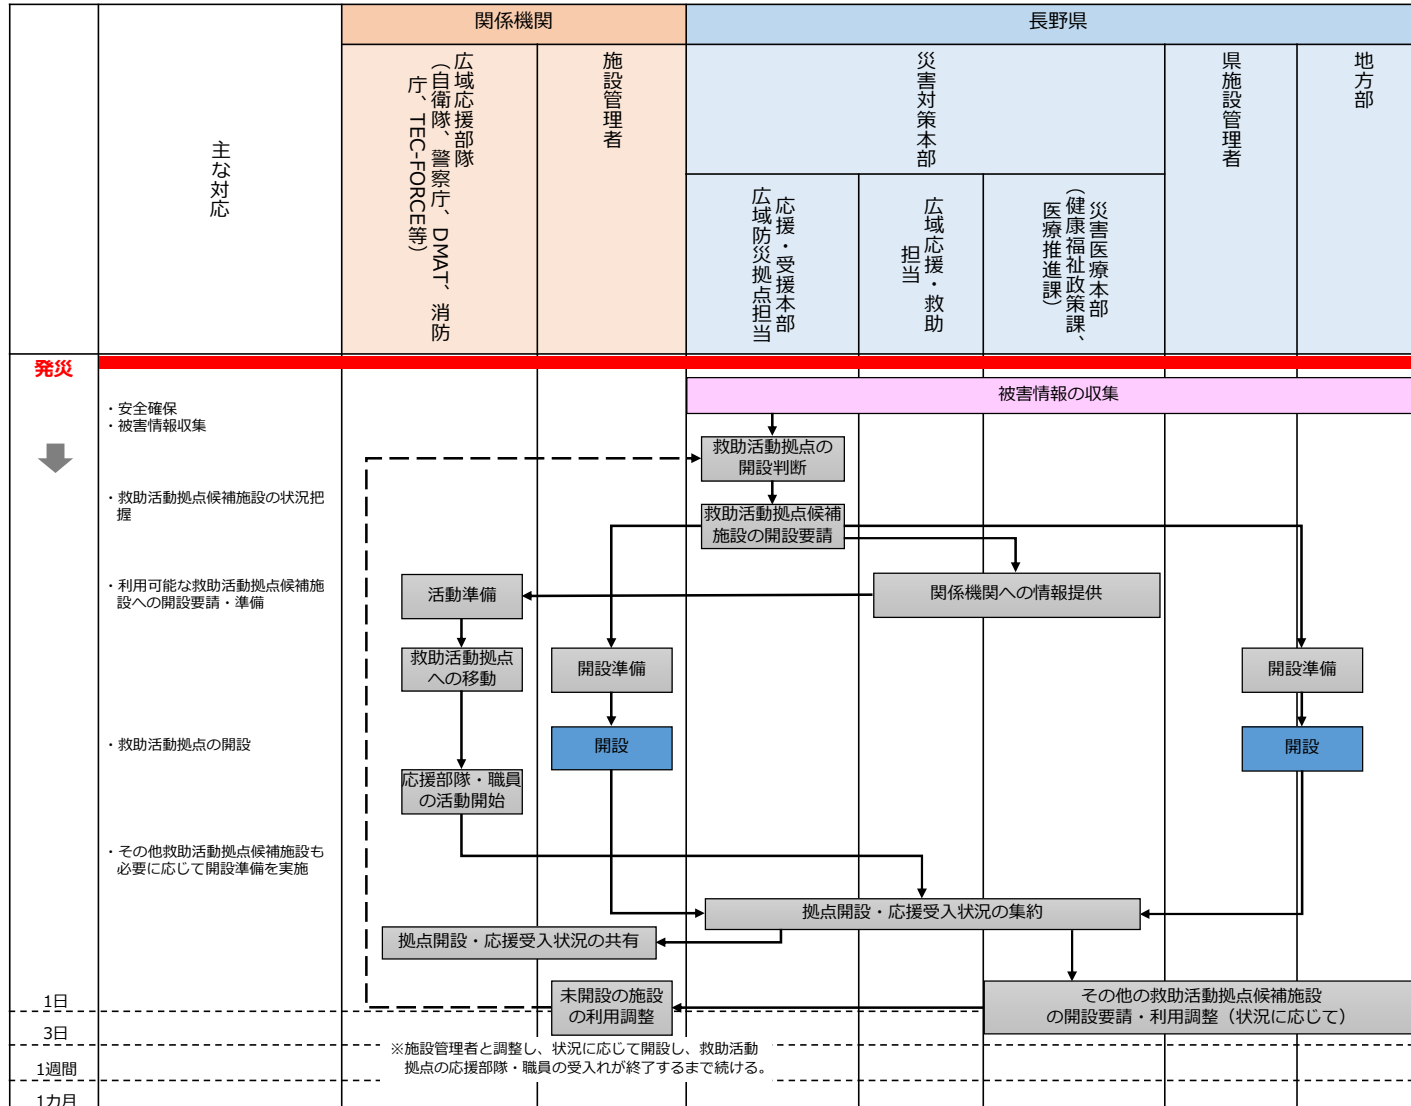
| | 主な対応 | 関係機関 | | 長野県 | | | | |
|---|---|---|---|---|---|---|---|---|
| | | 広域応援部隊（自衛隊、警察庁、DMAT、消防庁、TEC-FORCE等） | 施設管理者 | 災害対策本部 応援・受援本部 広域防災拠点担当 | 災害対策本部 広域応援・救助担当 | 災害対策本部 災害医療本部（健康福祉政策課、医療推進課） | 県施設管理者 | 地方部 |

発災

・安全確保
・被害情報収集

・救助活動拠点候補施設の状況把握

・利用可能な救助活動拠点候補施設への開設要請・準備

・救助活動拠点の開設

・その他救助活動拠点候補施設も必要に応じて開設準備を実施

被害情報の収集

救助活動拠点の開設判断

救助活動拠点候補施設の開設要請

関係機関への情報提供

活動準備

救助活動拠点への移動

開設準備

開設準備

開設

開設

応援部隊・職員の活動開始

拠点開設・応援受入状況の集約

拠点開設・応援受入状況の共有

未開設の施設の利用調整

その他の救助活動拠点候補施設の開設要請・利用調整（状況に応じて）

1日

3日

1週間

1カ月

※施設管理者と調整し、状況に応じて開設し、救助活動拠点の応援部隊・職員の受入れが終了するまで続ける。